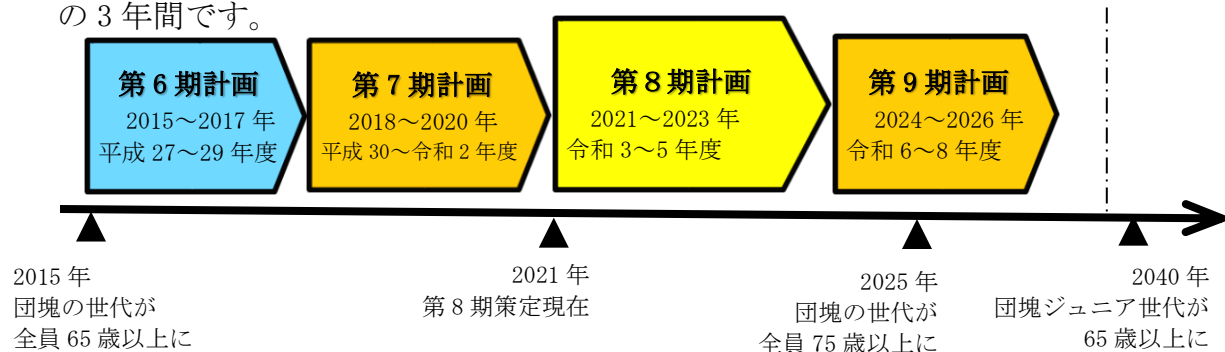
の 3 年間です。

第 6 期計画
2015～2017 年
平成 27～29 年度

第 7 期計画
2018～2020 年
平成 30～令和 2 年度

第 8 期計画
2021～2023 年
令和 3～5 年度

第 9 期計画
2024～2026 年
令和 6～8 年度

2015 年
団塊の世代が
全員 65 歳以上に

2021 年
第 8 期策定現在

2025 年
団塊の世代が
全員 75 歳以上に

2040 年
団塊ジュニア世代が
65 歳以上に